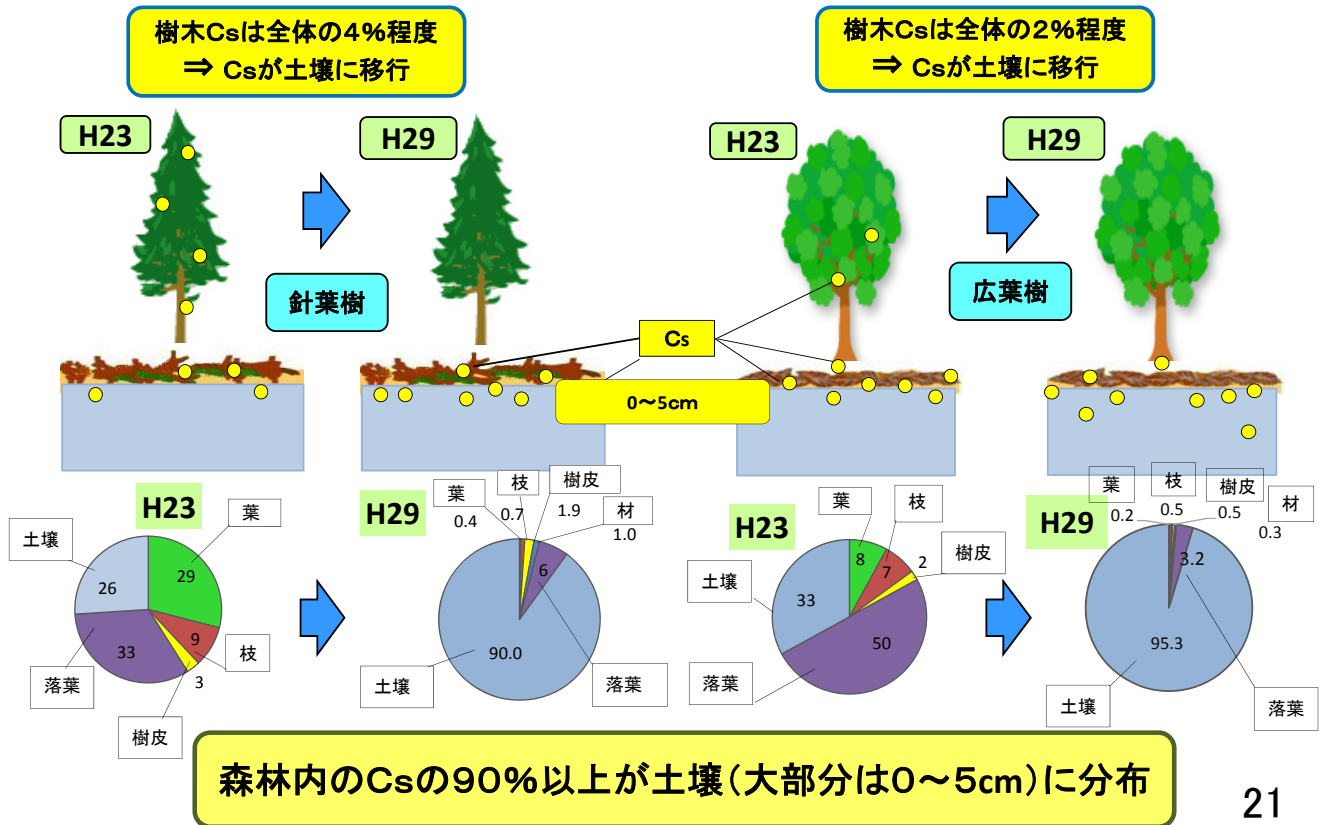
樹木Csは全体の4%程度
⇒ Csが土壌に移行

樹木Csは全体の2%程度
⇒ Csが土壌に移行

H23

H29

針葉樹

H23

H29

広葉樹

Cs

0〜5cm

H23
土壌 26
葉 29
枝 9
樹皮 3
落葉 33

H29
葉 0.4
枝 0.7
樹皮 1.9
材 1.0
6
90.0
土壌
落葉

H23
葉 8
枝 7
樹皮 2
土壌 33
落葉 50

H29
葉 0.2
枝 0.5
樹皮 0.5
材 0.3
3.2
95.3
土壌
落葉

森林内のCsの90%以上が土壌(大部分は0〜5cm)に分布

21